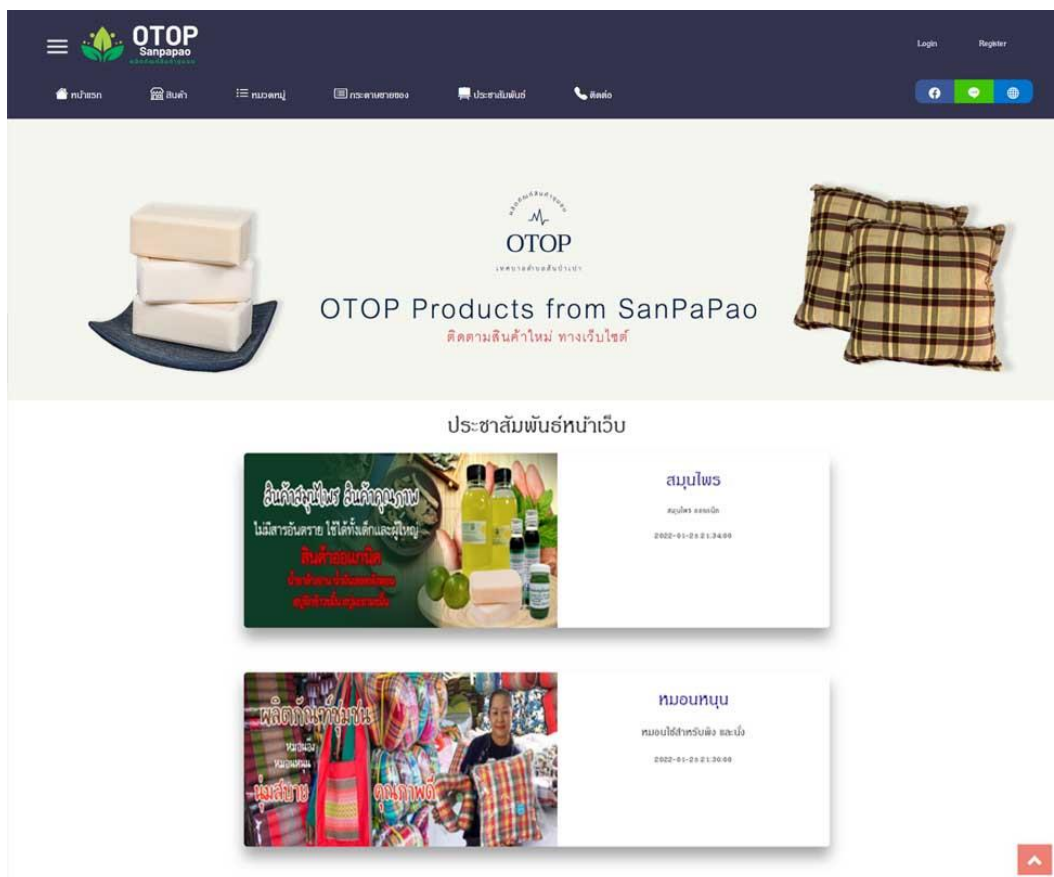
OTOP
Sanpapao

Login
Register

หน้าแรก
สินค้า
หมวดหมู่
กระดานขายของ
ประชาสัมพันธ์
ติดต่อ

OTOP
OTOP Products from SanPaPao
ติดตามสินค้าใหม่ ทางเว็บไซต์

ประชาสัมพันธ์หน้าเว็บ

สินค้าสมุนไพร สินค้าคุณภาพ
ไม่มีสารอันตราย ใช้ได้ทั้งเด็กและผู้ใหญ่
สินค้าออแกนิค
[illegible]

สมุนไพร
สมุนไพร ออแกนิค
2022-01-21 21:34:00

ผลิตภัณฑ์หมอน
หมอนอิง
หมอนหนุน
นุ่มสบาย
คุณภาพดี

หมอนหนุน
หมอนใช้สำหรับพิง และนั่ง
2022-01-21 21:30:00